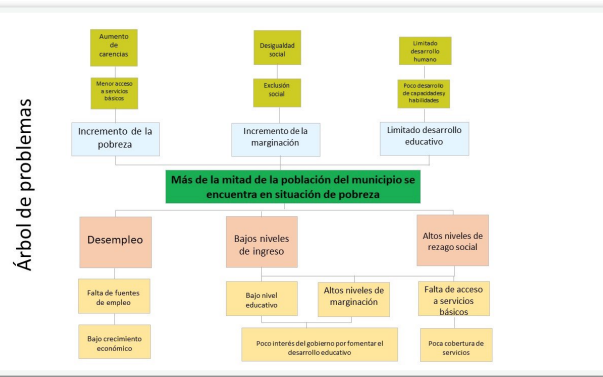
Árbol de problemas

Aumento de carencias

Desigualdad social

Limitado desarrollo humano

Menor acceso a servicios básicos

Exclusión social

Poco desarrollo de capacidades y habilidades

Incremento de la pobreza

Incremento de la marginación

Limitado desarrollo educativo

Más de la mitad de la población del municipio se encuentra en situación de pobreza

Desempleo

Bajos niveles de ingreso

Altos niveles de rezago social

Falta de fuentes de empleo

Bajo nivel educativo

Altos niveles de marginación

Falta de acceso a servicios básicos

Bajo crecimiento económico

Poco interés del gobierno por fomentar el desarrollo educativo

Poca cobertura de servicios